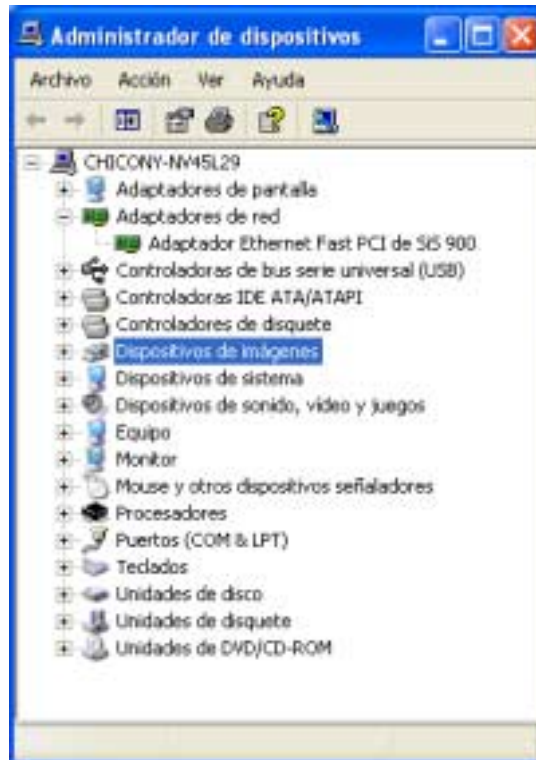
Administrador de dispositivos

Archivo Acción Ver Ayuda

CHICONY-NV45L29
Adaptadores de pantalla
Adaptadores de red
Adaptador Ethernet Fast PCI de SiS 900
Controladoras de bus serie universal (USB)
Controladoras IDE ATA/ATAPI
Controladores de disquete
Dispositivos de imágenes
Dispositivos de sistema
Dispositivos de sonido, vídeo y juegos
Equipo
Monitor
Mouse y otros dispositivos señaladores
Procesadores
Puertos (COM & LPT)
Teclados
Unidades de disco
Unidades de disquete
Unidades de DVD/CD-ROM